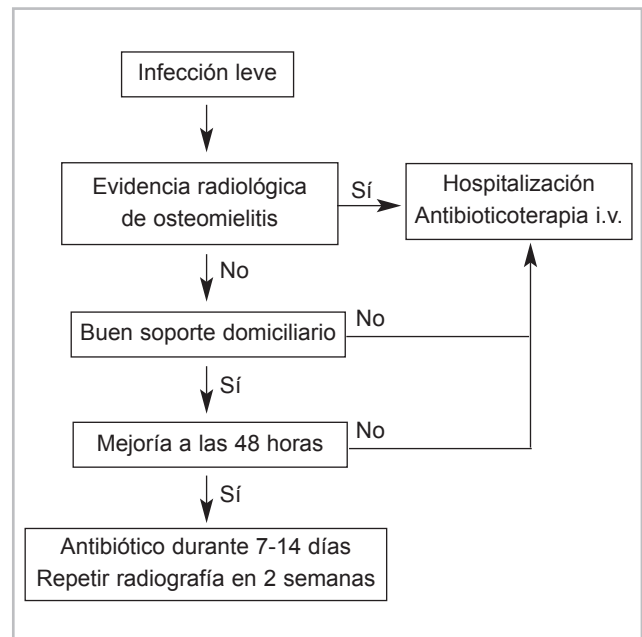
Infección leve

Evidencia radiológica de osteomielitis

Sí

Hospitalización
Antibioticoterapia i.v.

No

Buen soporte domiciliario

No

Sí

Mejoría a las 48 horas

No

Sí

Antibiótico durante 7-14 días
Repetir radiografía en 2 semanas